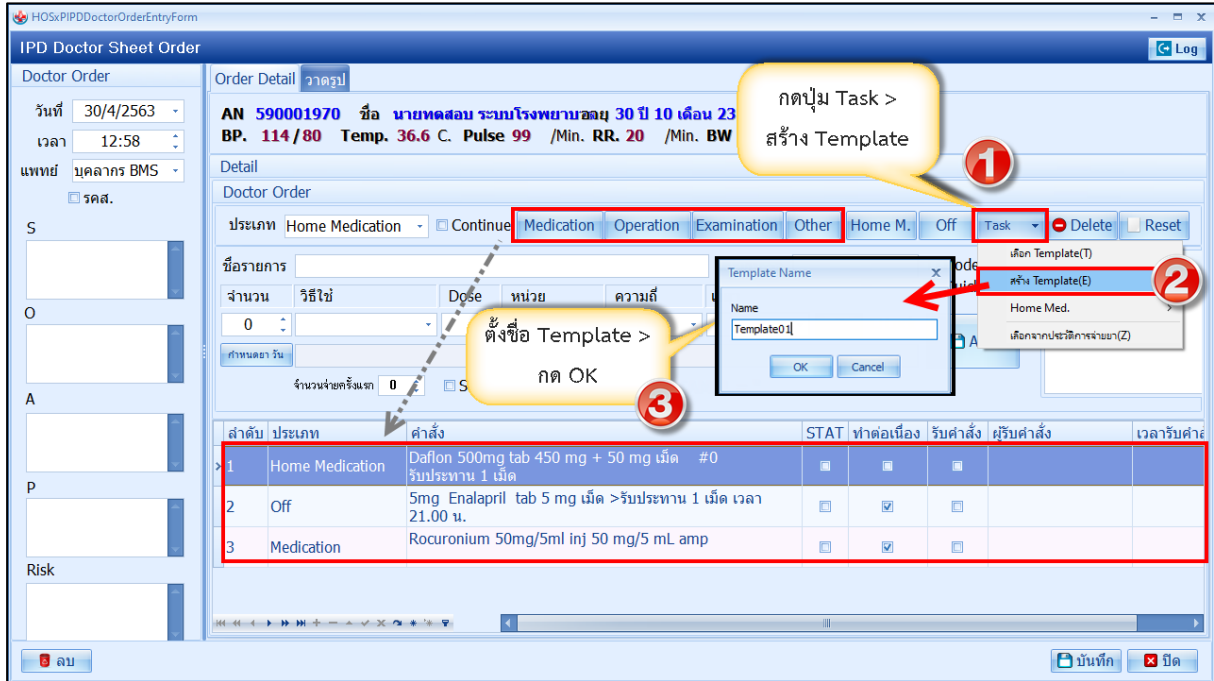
HOSxPIPDDoctorOrderEntryForm

IPD Doctor Sheet Order

Log

Doctor Order

วันที่ 30/4/2563

เวลา 12:58

แพทย์ บุคลากร BMS

รคส.

S

O

A

P

Risk

Order Detail วาดรูป

AN 590001970 ชื่อ นายทดสอบ ระบบโรงพยาบาลฯ อายุ 30 ปี 10 เดือน 23

BP. 114 / 80 Temp. 36.6 C. Pulse 99 /Min. RR. 20 /Min. BW

กดปุ่ม Task > สร้าง Template

Detail

Doctor Order

ประเภท Home Medication Continue Medication Operation Examination Other Home M. Off Task Delete Reset

เลือก Template(T)

สร้าง Template(E)

Home Med.

เลือกจากประวัติการจ่ายยา(Z)

ชื่อรายการ

จำนวน วิธีใช้ Dose หน่วย ความถี่

0

กำหนดยา วัน

จำนวนจ่ายครั้งแรก 0

Template Name

Name

Template01

OK Cancel

ตั้งชื่อ Template > กด OK

| ลำดับ | ประเภท | คำสั่ง | STAT | ทำต่อเนื่อง | รับคำสั่ง | ผู้รับคำสั่ง | เวลารับคำส |
|---|---|---|---|---|---|---|---|
| 1 | Home Medication | Daflon 500mg tab 450 mg + 50 mg เม็ด #0 รับประทาน 1 เม็ด | | | | | |
| 2 | Off | 5mg Enalapril tab 5 mg เม็ด >รับประทาน 1 เม็ด เวลา 21.00 น. | | | | | |
| 3 | Medication | Rocuronium 50mg/5ml inj 50 mg/5 mL amp | | | | | |

ลบ

บันทึก ปิด